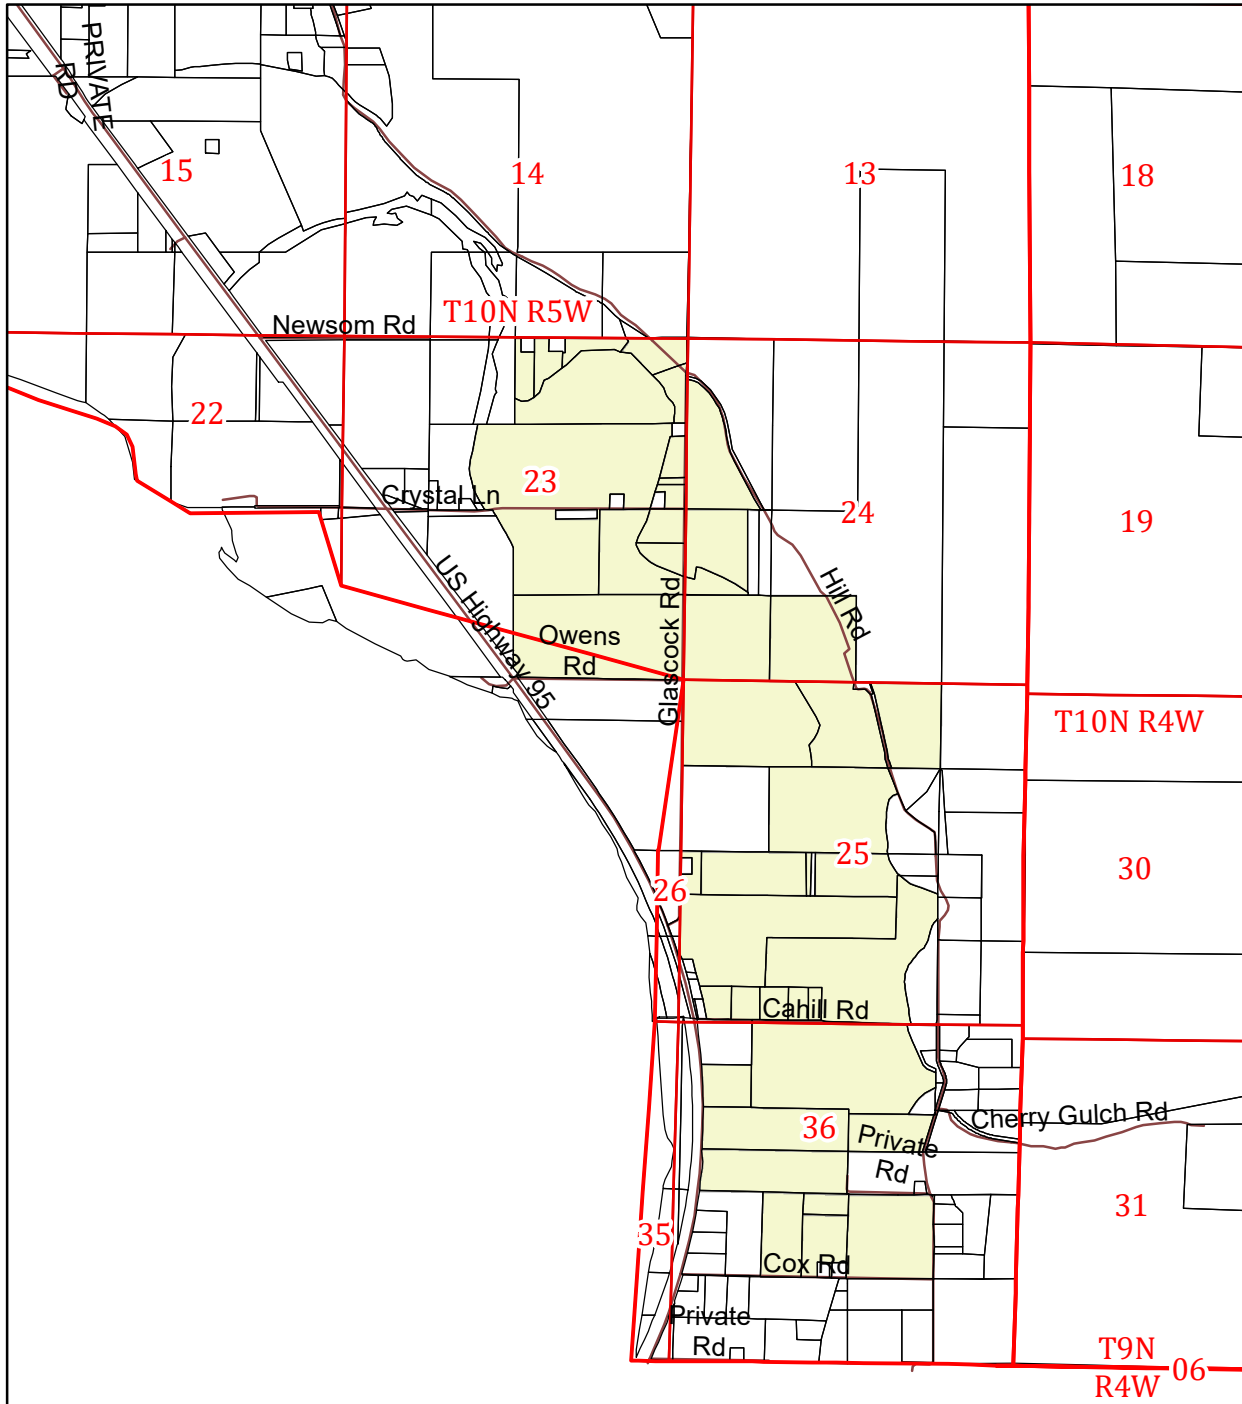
PRIVATE RD
15
14
13
18
Newsom Rd
T10N R5W
22
23
Crystal Ln
24
19
US Highway 95
Owens Rd
Glascock Rd
Hill Rd
T10N R4W
25
30
26
Cahill Rd
36
Private Rd
Cherry Gulch Rd
31
35
Cox Rd
Private Rd
T9N R4W
06